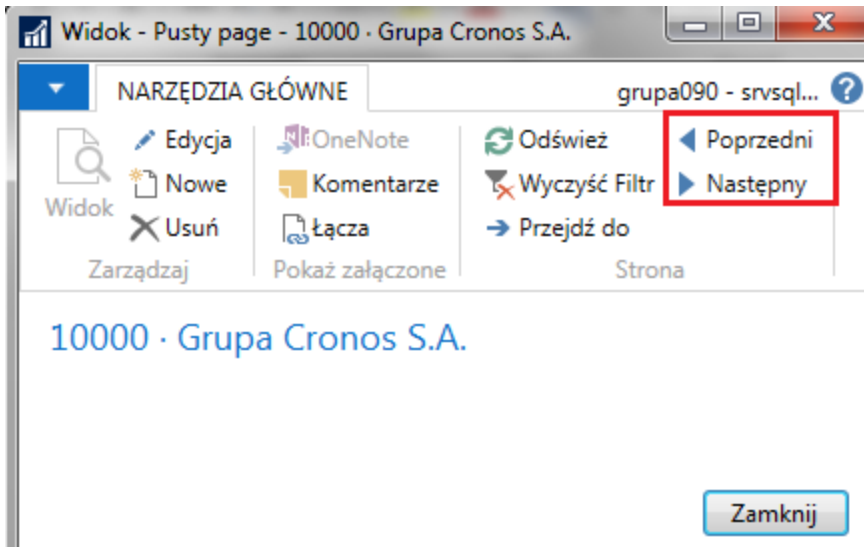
Widok - Pusty page - 10000 · Grupa Cronos S.A.

NARZĘDZIA GŁÓWNE

grupa090 - srvsql...

Widok

Edycja

Nowe

Usuń

Zarządzaj

OneNote

Komentarze

Łącza

Pokaż załączone

Odśwież

Wyczyść Filtr

Przejdź do

Poprzedni

Następny

Strona

10000 · Grupa Cronos S.A.

Zamknij